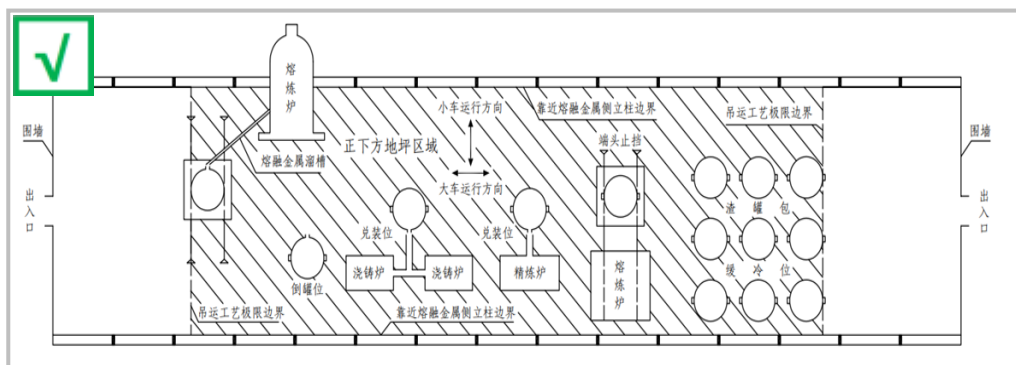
√

熔炼炉

小车运行方向

靠近熔融金属侧立柱边界

吊运工艺极限边界

围墙

围墙

熔融金属溜槽

正下方地坪区域

端头止挡

出入口

出入口

大车运行方向

兑装位

兑装位

渣罐包

缓冷位

浇铸炉

浇铸炉

精炼炉

熔炼炉

倒罐位

吊运工艺极限边界

靠近熔融金属侧立柱边界